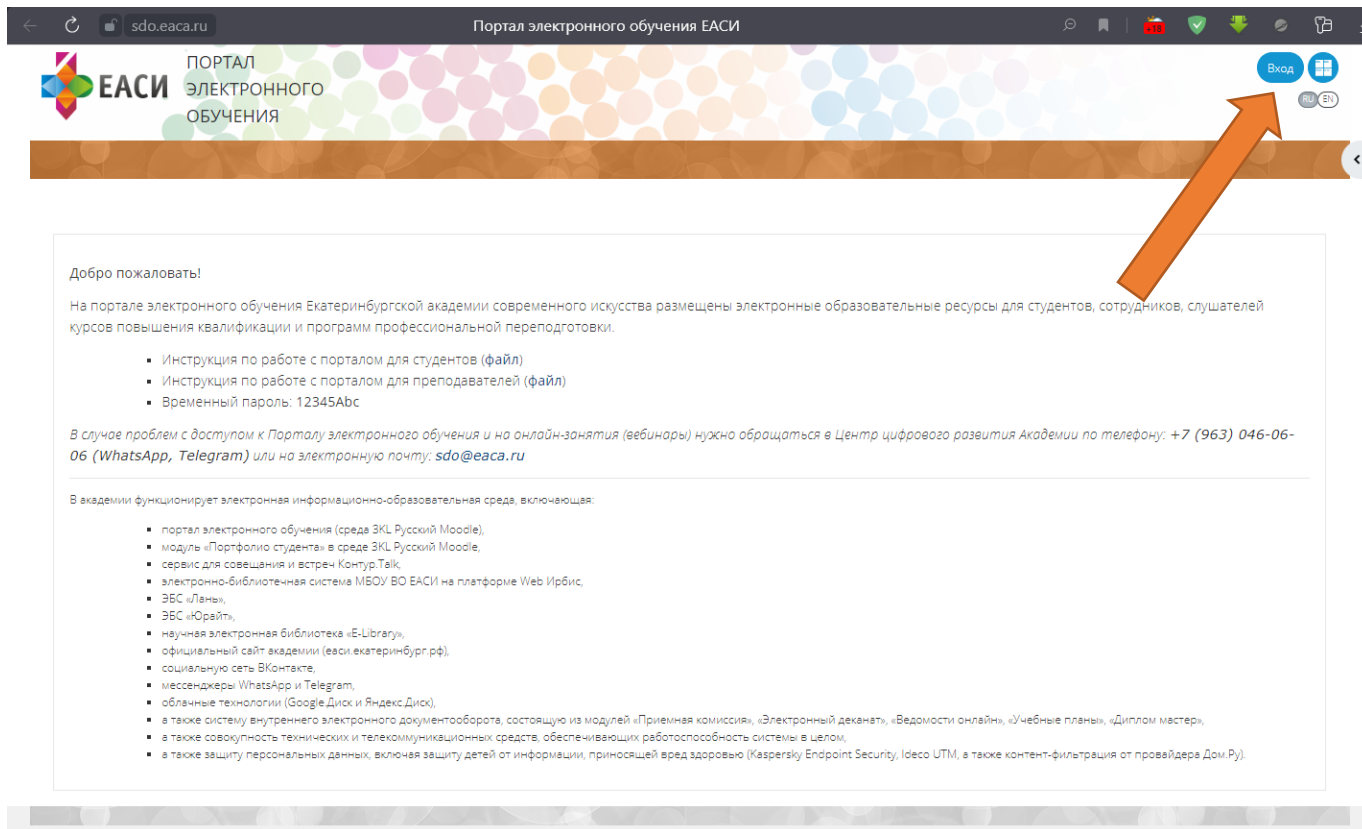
sdo.eaca.ru Портал электронного обучения ЕАСИ

ЕАСИ ПОРТАЛ ЭЛЕКТРОННОГО ОБУЧЕНИЯ

Вход

RU EN

Добро пожаловать!

На портале электронного обучения Екатеринбургской академии современного искусства размещены электронные образовательные ресурсы для студентов, сотрудников, слушателей курсов повышения квалификации и программ профессиональной переподготовки.

- Инструкция по работе с порталом для студентов (файл)
- Инструкция по работе с порталом для преподавателей (файл)
- Временный пароль: 12345Abc

В случае проблем с доступом к Порталу электронного обучения и на онлайн-занятия (вебинары) нужно обращаться в Центр цифрового развития Академии по телефону: +7 (963) 046-06-06 (WhatsApp, Telegram) или на электронную почту: sdo@eaca.ru

В академии функционирует электронная информационно-образовательная среда, включающая:

- портал электронного обучения (среда 3KL Русский Moodle),
- модуль «Портфолио студента» в среде 3KL Русский Moodle,
- сервис для совещания и встреч Контур.Talk,
- электронно-библиотечная система МБОУ ВО ЕАСИ на платформе Web Ирбис,
- ЭБС «Лань»,
- ЭБС «Юрайт»,
- научная электронная библиотека «E-Library»,
- официальный сайт академии (еаси.екатеринбург.рф),
- социальную сеть ВКонтакте,
- мессенджеры WhatsApp и Telegram,
- облачные технологии (Google.Диск и Яндекс.Диск),
- а также систему внутреннего электронного документооборота, состоящую из модулей «Приемная комиссия», «Электронный деканат», «Ведомости онлайн», «Учебные планы», «Диплом мастер»,
- а также совокупность технических и телекоммуникационных средств, обеспечивающих работоспособность системы в целом,
- а также защиту персональных данных, включая защиту детей от информации, приносящей вред здоровью (Kaspersky Endpoint Security, Ideco UTM, а также контент-фильтрация от провайдера Дом.Ру).